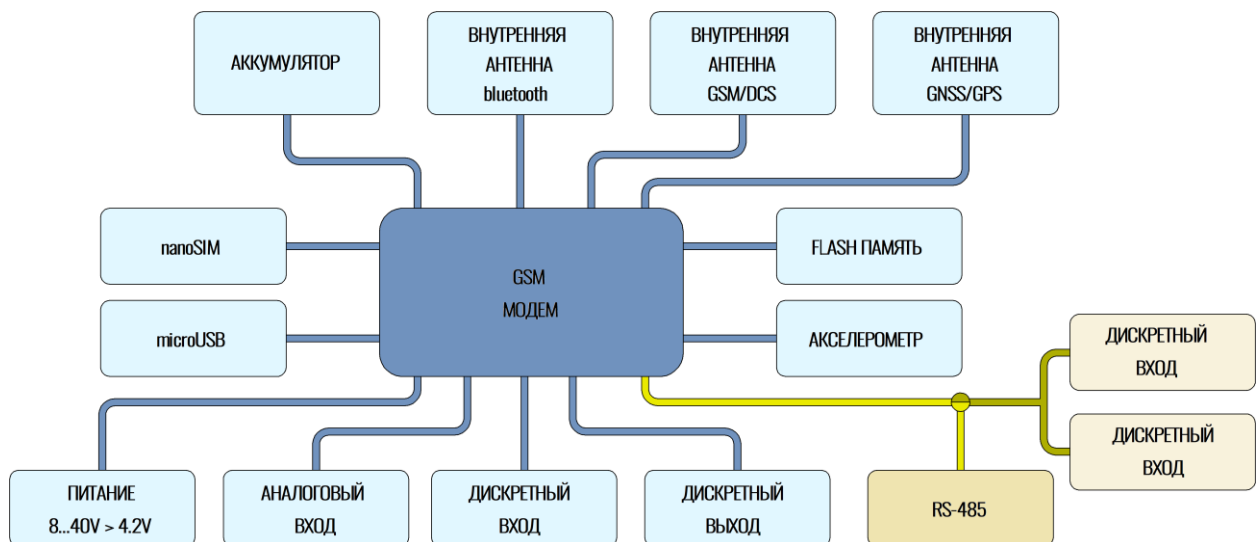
АККУМУЛЯТОР

ВНУТРЕННЯЯ АНТЕННА bluetooth

ВНУТРЕННЯЯ АНТЕННА GSM/DCS

ВНУТРЕННЯЯ АНТЕННА GNSS/GPS

nanoSIM

GSM МОДЕМ

FLASH ПАМЯТЬ

microUSB

АКСЕЛЕРОМЕТР

ДИСКРЕТНЫЙ ВХОД

ДИСКРЕТНЫЙ ВХОД

ПИТАНИЕ 8...40V > 4.2V

АНАЛОГОВЫЙ ВХОД

ДИСКРЕТНЫЙ ВХОД

ДИСКРЕТНЫЙ ВЫХОД

RS-485